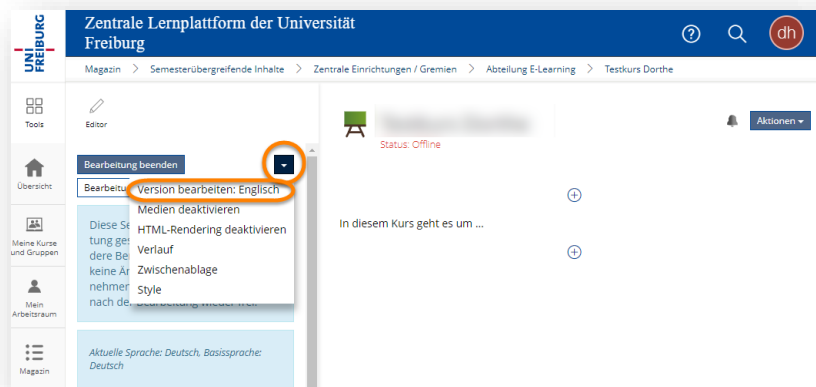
UNI FREIBURG

Zentrale Lernplattform der Universität Freiburg

dh

Magazin > Semesterübergreifende Inhalte > Zentrale Einrichtungen / Gremien > Abteilung E-Learning > Testkurs Dorthe

Tools

Übersicht

Meine Kurse und Gruppen

Mein Arbeitsraum

Magazin

Editor

Bearbeitung beenden

Bearbeitu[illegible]

Version bearbeiten: Englisch
Medien deaktivieren
HTML-Rendering deaktivieren
Verlauf
Zwischenablage
Style

Diese Se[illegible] tung ges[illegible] dere Be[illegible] keine Ä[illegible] nehmen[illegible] nach der Bearbeitung wieder frei.

Aktuelle Sprache: Deutsch, Basissprache: Deutsch

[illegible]

Status: Offline

Aktionen

In diesem Kurs geht es um ...